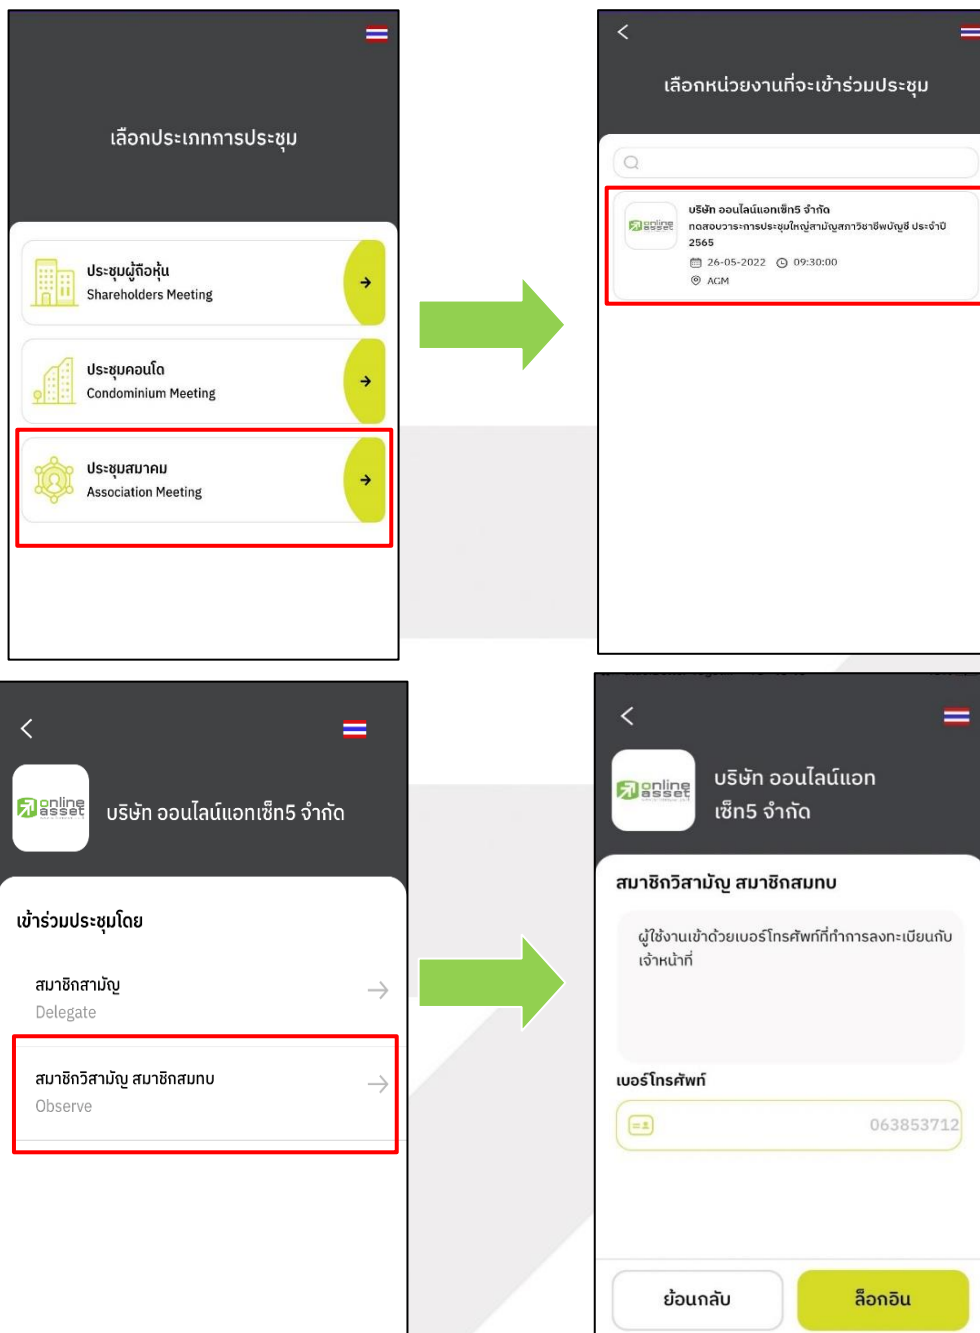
เลือกประเภทการประชุม

ประชุมผู้ถือหุ้น
Shareholders Meeting

ประชุมคอนโด
Condominium Meeting

ประชุมสมาคม
Association Meeting

เลือกหน่วยงานที่จะเข้าร่วมประชุม

online asset
บริษัท ออนไลน์แอทเซ็ท5 จำกัด
ทดสอบวาระการประชุมใหญ่สามัญสภาวิชาชีพบัญชี ประจำปี 2565
26-05-2022 09:30:00
AGM

online asset
บริษัท ออนไลน์แอทเซ็ท5 จำกัด

เข้าร่วมประชุมโดย

สมาชิกสามัญ
Delegate

สมาชิกวิสามัญ สมาชิกสมทบ
Observe

online asset
บริษัท ออนไลน์แอท เซ็ท5 จำกัด

สมาชิกวิสามัญ สมาชิกสมทบ

ผู้ใช้งานเข้าด้วยเบอร์โทรศัพท์ที่ทำการลงทะเบียนกับเจ้าหน้าที่

เบอร์โทรศัพท์

063853712

ย้อนกลับ
ล็อกอิน